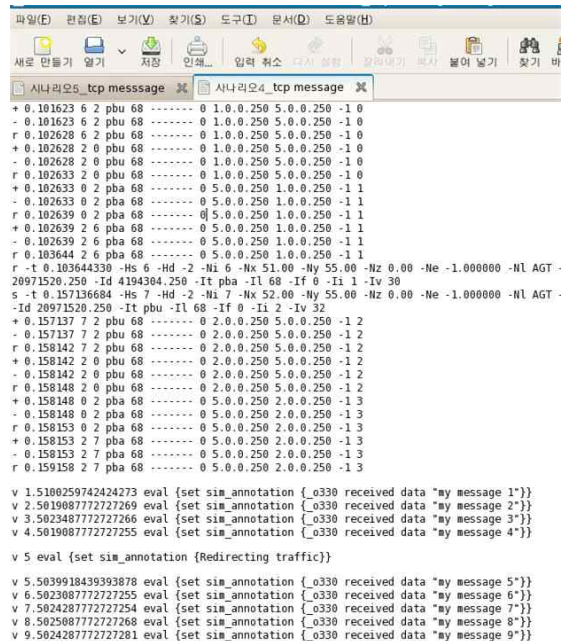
파일(F) 편집(E) 보기(V) 찾기(S) 도구(T) 문서(D) 도움말(H)

새로 만들기 열기 저장 인쇄... 입력 취소 다시 실행 잘라내기 복사 붙여 넣기 찾기 바

시나리오5_tcp messsage 시나리오4_tcp message

+ 0.101623 6 2 pbu 68 ------- 0 1.0.0.250 5.0.0.250 -1 0
- 0.101623 6 2 pbu 68 ------- 0 1.0.0.250 5.0.0.250 -1 0
r 0.102628 6 2 pbu 68 ------- 0 1.0.0.250 5.0.0.250 -1 0
+ 0.102628 2 0 pbu 68 ------- 0 1.0.0.250 5.0.0.250 -1 0
- 0.102628 2 0 pbu 68 ------- 0 1.0.0.250 5.0.0.250 -1 0
r 0.102633 2 0 pbu 68 ------- 0 1.0.0.250 5.0.0.250 -1 0
+ 0.102633 0 2 pba 68 ------- 0 5.0.0.250 1.0.0.250 -1 1
- 0.102633 0 2 pba 68 ------- 0 5.0.0.250 1.0.0.250 -1 1
r 0.102639 0 2 pba 68 ------- 0 5.0.0.250 1.0.0.250 -1 1
+ 0.102639 2 6 pba 68 ------- 0 5.0.0.250 1.0.0.250 -1 1
- 0.102639 2 6 pba 68 ------- 0 5.0.0.250 1.0.0.250 -1 1
r 0.103644 2 6 pba 68 ------- 0 5.0.0.250 1.0.0.250 -1 1
r -t 0.103644330 -Hs 6 -Hd -2 -Ni 6 -Nx 51.00 -Ny 55.00 -Nz 0.00 -Ne -1.000000 -Nl AGT -
20971520.250 -Id 4194304.250 -It pba -Il 68 -If 0 -Ii 1 -Iv 30
s -t 0.157136684 -Hs 7 -Hd -2 -Ni 7 -Nx 52.00 -Ny 55.00 -Nz 0.00 -Ne -1.000000 -Nl AGT -
-Id 20971520.250 -It pbu -Il 68 -If 0 -Ii 2 -Iv 32
+ 0.157137 7 2 pbu 68 ------- 0 2.0.0.250 5.0.0.250 -1 2
- 0.157137 7 2 pbu 68 ------- 0 2.0.0.250 5.0.0.250 -1 2
r 0.158142 7 2 pbu 68 ------- 0 2.0.0.250 5.0.0.250 -1 2
+ 0.158142 2 0 pbu 68 ------- 0 2.0.0.250 5.0.0.250 -1 2
- 0.158142 2 0 pbu 68 ------- 0 2.0.0.250 5.0.0.250 -1 2
r 0.158148 2 0 pbu 68 ------- 0 2.0.0.250 5.0.0.250 -1 2
+ 0.158148 0 2 pba 68 ------- 0 5.0.0.250 2.0.0.250 -1 3
- 0.158148 0 2 pba 68 ------- 0 5.0.0.250 2.0.0.250 -1 3
r 0.158153 0 2 pba 68 ------- 0 5.0.0.250 2.0.0.250 -1 3
+ 0.158153 2 7 pba 68 ------- 0 5.0.0.250 2.0.0.250 -1 3
- 0.158153 2 7 pba 68 ------- 0 5.0.0.250 2.0.0.250 -1 3
r 0.159158 2 7 pba 68 ------- 0 5.0.0.250 2.0.0.250 -1 3

v 1.5100259742424273 eval {set sim_annotation {_o330 received data "my message 1"}}
v 2.5019087772727269 eval {set sim_annotation {_o330 received data "my message 2"}}
v 3.5023487772727266 eval {set sim_annotation {_o330 received data "my message 3"}}
v 4.5019087772727255 eval {set sim_annotation {_o330 received data "my message 4"}}

v 5 eval {set sim_annotation {Redirecting traffic}}

v 5.5039918439393878 eval {set sim_annotation {_o330 received data "my message 5"}}
v 6.5023087772727255 eval {set sim_annotation {_o330 received data "my message 6"}}
v 7.5024287772727254 eval {set sim_annotation {_o330 received data "my message 7"}}
v 8.5025087772727268 eval {set sim_annotation {_o330 received data "my message 8"}}
v 9.5024287772727281 eval {set sim_annotation {_o330 received data "my message 9"}}